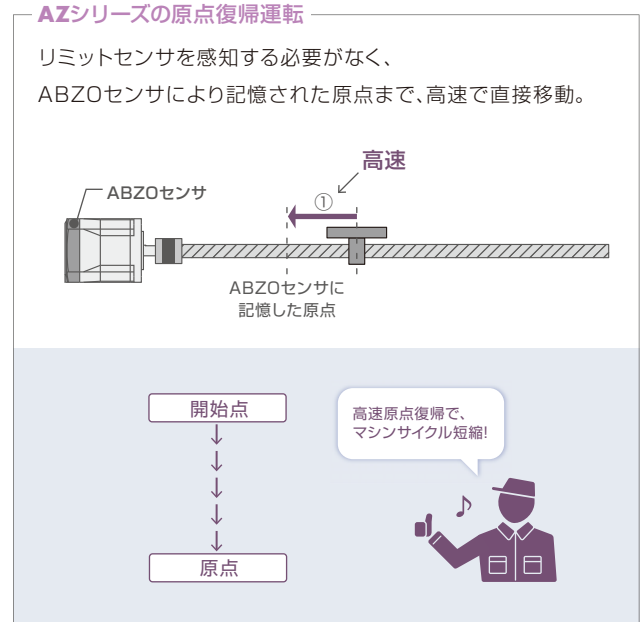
AZシリーズの原点復帰運転

リミットセンサを感知する必要がなく、
ABZOセンサにより記憶された原点まで、高速で直接移動。

高速
①
ABZOセンサ
ABZOセンサに
記憶した原点

開始点
原点

高速原点復帰で、
マシンサイクル短縮!